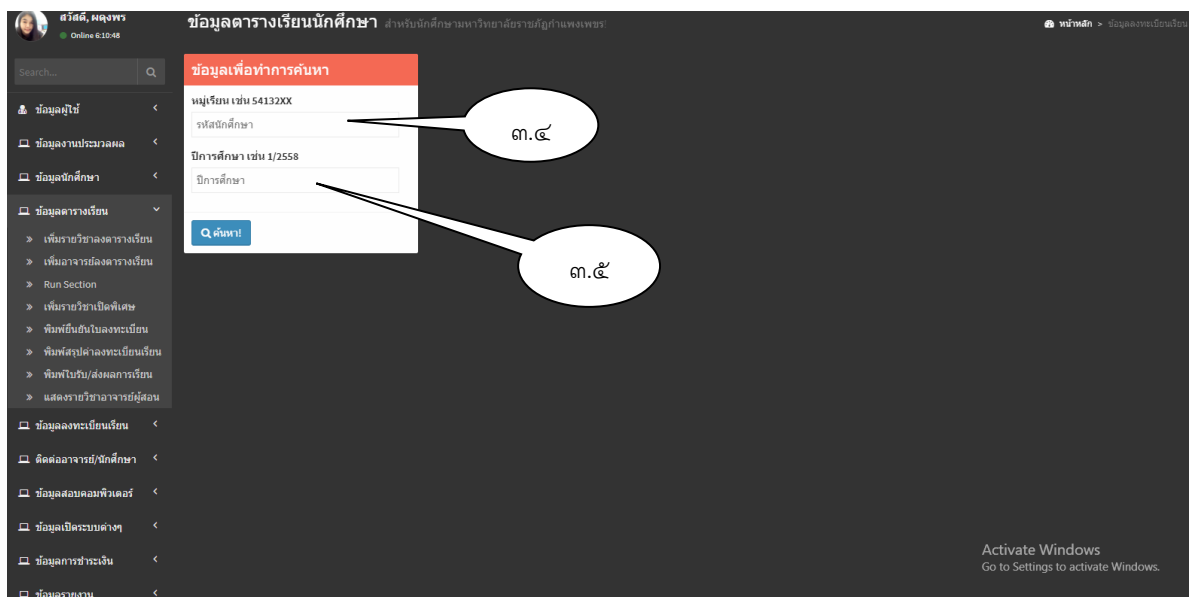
สวัสดี, ผดุงพร
Online 6:10:48

Search...

ข้อมูลผู้ใช้
ข้อมูลงานประมวลผล
ข้อมูลนักศึกษา
ข้อมูลตารางเรียน
» เพิ่มรายวิชาลงตารางเรียน
» เพิ่มอาจารย์ลงตารางเรียน
» Run Section
» เพิ่มรายวิชาเปิดพิเศษ
» พิมพ์ยืนยันใบลงทะเบียน
» พิมพ์สรุปค่าลงทะเบียนเรียน
» พิมพ์ใบรับ/ส่งผลการเรียน
» แสดงรายวิชาอาจารย์ผู้สอน
ข้อมูลลงทะเบียนเรียน
ติดต่ออาจารย์/นักศึกษา
ข้อมูลสอบคอมพิวเตอร์
ข้อมูลเปิดระบบต่างๆ
ข้อมูลการชำระเงิน
ข้อมูลรายงาน

ข้อมูลตารางเรียนนักศึกษา สำหรับนักศึกษามหาวิทยาลัยราชภัฏกำแพงเพชร

หน้าหลัก > ข้อมูลลงทะเบียนเรียน

ข้อมูลเพื่อทำการค้นหา
หมู่เรียน เช่น 54132XX
รหัสนักศึกษา
ปีการศึกษา เช่น 1/2558
ปีการศึกษา
ค้นหา!

๓.๔
๓.๕

Activate Windows
Go to Settings to activate Windows.